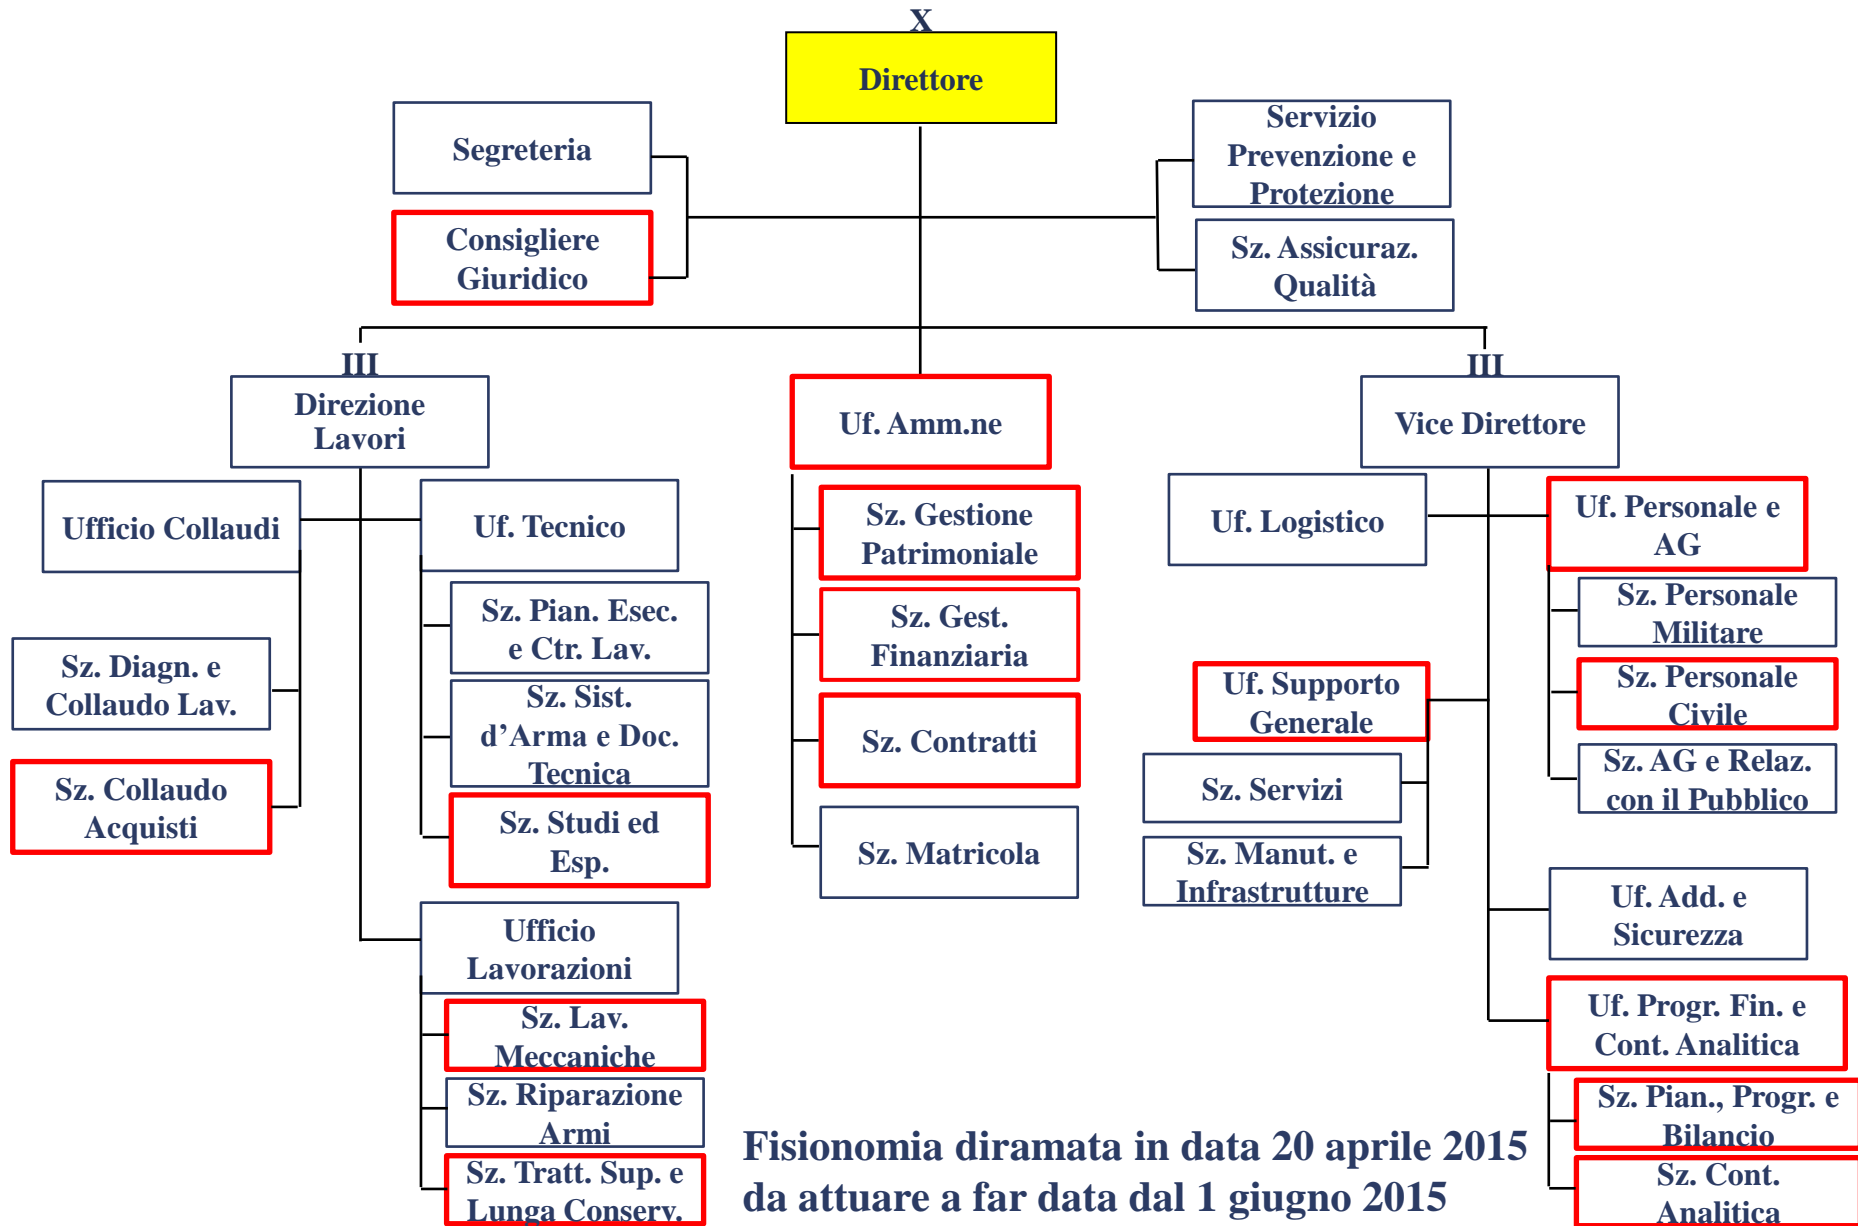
X
Direttore

Segreteria

Consigliere Giuridico

Servizio Prevenzione e Protezione

Sz. Assicuraz. Qualità

III
Direzione Lavori

Uf. Amm.ne

III
Vice Direttore

Ufficio Collaudi

Uf. Tecnico

Sz. Diagn. e Collaudo Lav.

Sz. Collaudo Acquisti

Sz. Pian. Esec. e Ctr. Lav.

Sz. Sist. d'Arma e Doc. Tecnica

Sz. Studi ed Esp.

Ufficio Lavorazioni

Sz. Lav. Meccaniche

Sz. Riparazione Armi

Sz. Tratt. Sup. e Lunga Conserv.

Sz. Gestione Patrimoniale

Sz. Gest. Finanziaria

Sz. Contratti

Sz. Matricola

Uf. Logistico

Uf. Supporto Generale

Sz. Servizi

Sz. Manut. e Infrastrutture

Uf. Personale e AG

Sz. Personale Militare

Sz. Personale Civile

Sz. AG e Relaz. con il Pubblico

Uf. Add. e Sicurezza

Uf. Progr. Fin. e Cont. Analitica

Sz. Pian., Progr. e Bilancio

Sz. Cont. Analitica

Fisionomia diramata in data 20 aprile 2015 da attuare a far data dal 1 giugno 2015